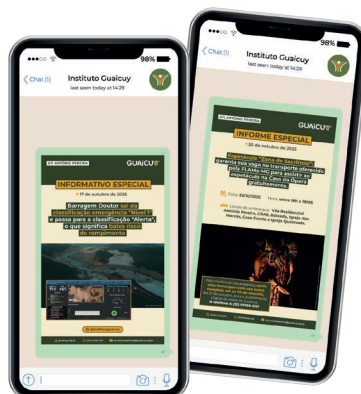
98%
Chat (1)
Instituto Guaicuy
last seen today at 14:29

GUAICUY
INFORMATIVO ESPECIAL
17 de outubro de 2025
Barragem Doutor sai da classificação emergência "Nível 1" e passa para a classificação "Alerta", o que significa baixo risco de rompimento

98%
Chat (1)
Instituto Guaicuy
last seen today at 14:29

GUAICUY
INFORME ESPECIAL
20 de outubro de 2025
Espetáculo "Zona de Sacrifício": garanta sua vaga no transporte oferecido pela FLAMa-MG para assistir ao espetáculo na Casa da Ópera gratuitamente.
Data: 22/10/2025
Hora: entre 16h e 18h15